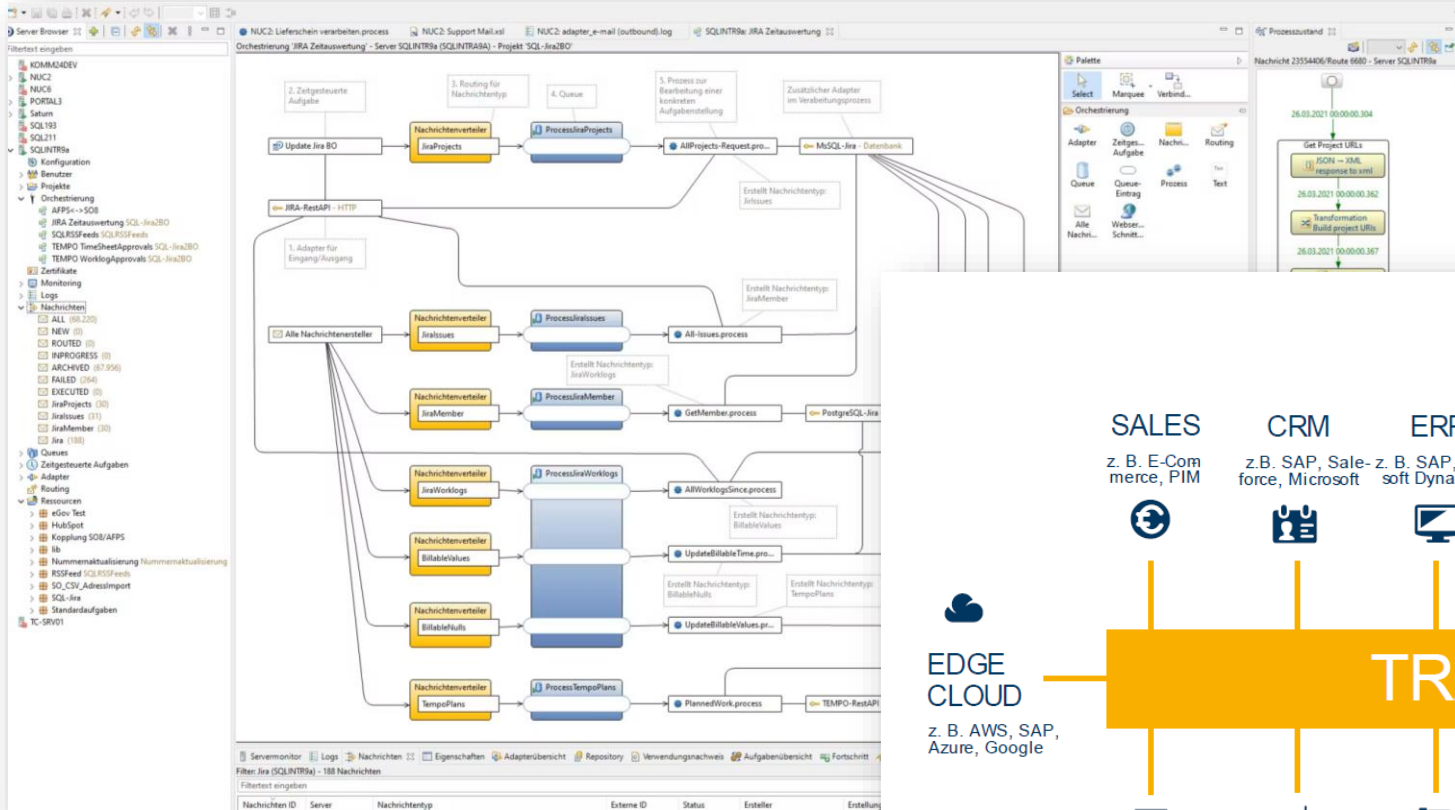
Server Browser
Filtertext eingeben
KOMM24DEV
NUC2
NUC6
PORTAL3
Saturn
SQL193
SQL211
SQLINTR9a
Konfiguration
Benutzer
Projekte
Orchestrierung
AFPS<->SO8
JIRA Zeitauswertung SQL-Jira2BO
SQLRSSFeeds SQLRSSFeeds
TEMPO TimeSheetApprovals SQL-Jira2BO
TEMPO WorklogApprovals SQL-Jira2BO
Zertifikate
Monitoring
Logs
Nachrichten
ALL (68.220)
NEW (0)
ROUTED (0)
INPROGRESS (0)
ARCHIVED (67.956)
FAILED (264)
EXECUTED (0)
JiraProjects (30)
JiraIssues (31)
JiraMember (30)
Jira (188)
Queues
Zeitgesteuerte Aufgaben
Adapter
Routing
Ressourcen
eGov Test
HubSpot
Kopplung SO8/AFPS
lib
Nummernaktualisierung Nummernaktualisierung
RSSFeed SQLRSSFeeds
SO_CSV_AdressImport
SQL-Jira
Standardaufgaben
TC-SRV01

NUC2: Lieferschein verarbeiten.process
NUC2: Support Mail.xsl
NUC2: adapter_e-mail (outbound).log
SQLINTR9a: JIRA Zeitauswertung
Orchestrierung 'JIRA Zeitauswertung' - Server SQLINTR9a (SQLINTR9A) - Projekt 'SQL-Jira2BO'

2. Zeitgesteuerte Aufgabe
3. Routing für Nachrichtentyp
4. Queue
5. Prozess zur Bearbeitung einer konkreten Aufgabenstellung
Zusätzlicher Adapter im Verabeitungsprozess
Update Jira BO
Nachrichtenverteiler
JiraProjects
ProcessJiraProjects
AllProjects-Request.pro...
MsSQL-Jira - Datenbank
Erstellt Nachrichtentyp: JiraIssues
JIRA-RestAPI - HTTP
1. Adapter für Eingang/Ausgang
Erstellt Nachrichtentyp: JiraMember
Alle Nachrichtenersteller
Nachrichtenverteiler
JiraIssues
ProcessJiraIssues
All-Issues.process
Erstellt Nachrichtentyp: JiraWorklogs
Nachrichtenverteiler
JiraMember
ProcessJiraMember
GetMember.process
PostgreSQL-Jira
Nachrichtenverteiler
JiraWorklogs
ProcessJiraWorklogs
AllWorklogsSince.process
Erstellt Nachrichtentyp: BillableValues
Nachrichtenverteiler
BillableValues
UpdateBillableTime.pro...
Erstellt Nachrichtentyp: BillableNulls
Erstellt Nachrichtentyp: TempoPlans
Nachrichtenverteiler
BillableNulls
UpdateBillableValues.pr...
Nachrichtenverteiler
TempoPlans
ProcessTempoPlans
PlannedWork.process
TEMPO-RestAPI

Palette
Select
Marquee
Verbind...
Orchestrierung
Adapter
Zeitges... Aufgabe
Nachri...
Routing
Queue
Queue-Eintrag
Prozess
Text
Alle Nachri...
Webser... Schnitt...

Prozesszustand
Nachricht 23554406/Route 6680 - Server SQLINTR9a
26.03.2021 00:00:00.304
Get Project URLs
JSON -> XML response to xml
26.03.2021 00:00:00.362
Transformation Build project URIs
26.03.2021 00:00:00.367

Servermonitor
Logs
Nachrichten
Eigenschaften
Adapterübersicht
Repository
Verwendungsnachweis
Aufgabenübersicht
Fortschritt
Filter: Jira (SQLINTR9a) - 188 Nachrichten
Filtertext eingeben
Nachrichten ID
Server
Nachrichtentyp
Externe ID
Status
Ersteller
Erstellung

SALES
z. B. E-Commerce, PIM
CRM
z.B. SAP, Salesforce, Microsoft
ERP
z. B. SAP, soft Dyna
EDGE CLOUD
z. B. AWS, SAP, Azure, Google
TR